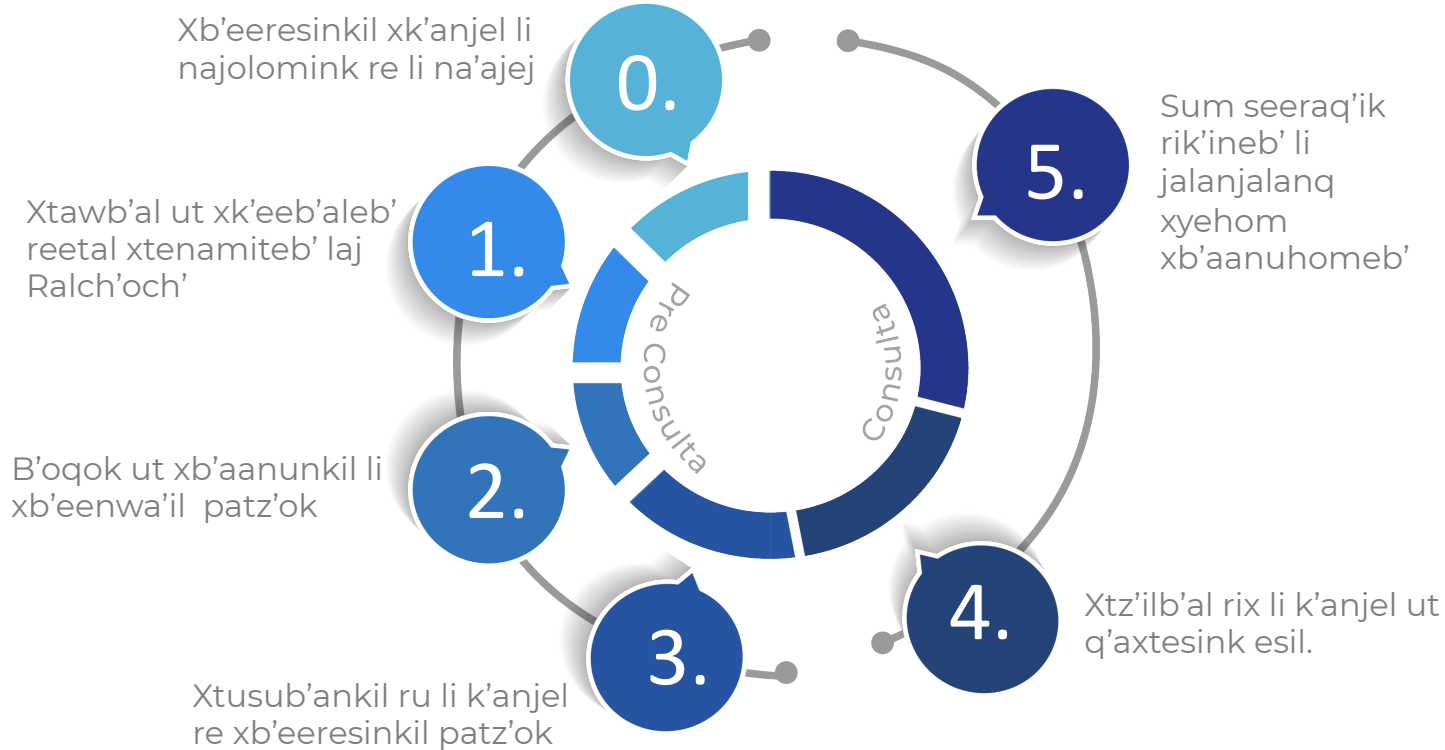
0.
Xb’eeresinkil xk’anjel li najolomink re li na’ajej

1.
Xtawb’al ut xk’eeb’aleb’ reetal xtenamiteb’ laj Ralch’och’

2.
B’oqok ut xb’aanunkil li xb’eenwa’il patz’ok

3.
Xtusub’ankil ru li k’anjel re xb’eeresinkil patz’ok

4.
Xtz’ilb’al rix li k’anjel ut q’axtesink esil.

5.
Sum seeraq’ik rik’ineb’ li jalanjalanq xyehom xb’aanuhomeb’

Pre Consulta

Consulta